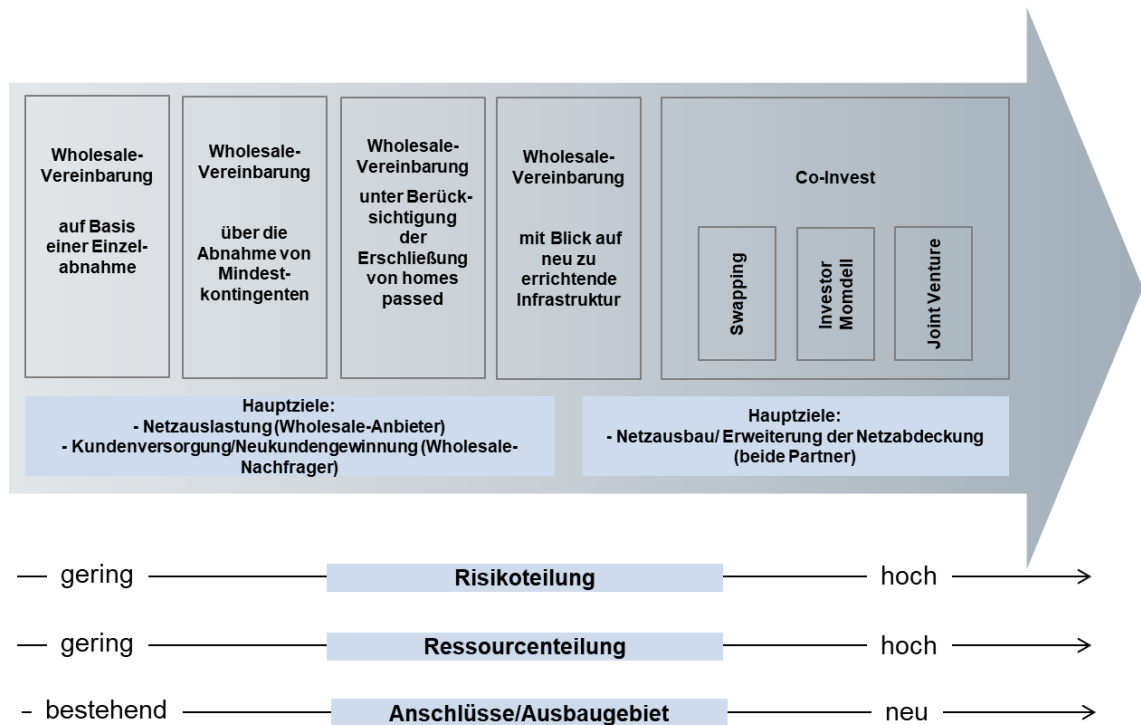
Wholesale-Vereinbarung

auf Basis einer Einzelabnahme

Wholesale-Vereinbarung

über die Abnahme von Mindestkontingenten

Wholesale-Vereinbarung

unter Berücksichtigung der Erschließung von homes passed

Wholesale-Vereinbarung

mit Blick auf neu zu errichtende Infrastruktur

Co-Invest

Swapping

Investor Momdell

Joint Venture

Hauptziele:
- Netzauslastung (Wholesale-Anbieter)
- Kundenversorgung/Neukundengewinnung (Wholesale-Nachfrager)

Hauptziele:
- Netzausbau/ Erweiterung der Netzabdeckung (beide Partner)

— gering — Risikoteilung — hoch →

— gering — Ressourcenteilung — hoch →

- bestehend — Anschlüsse/Ausbaugebiet — neu →